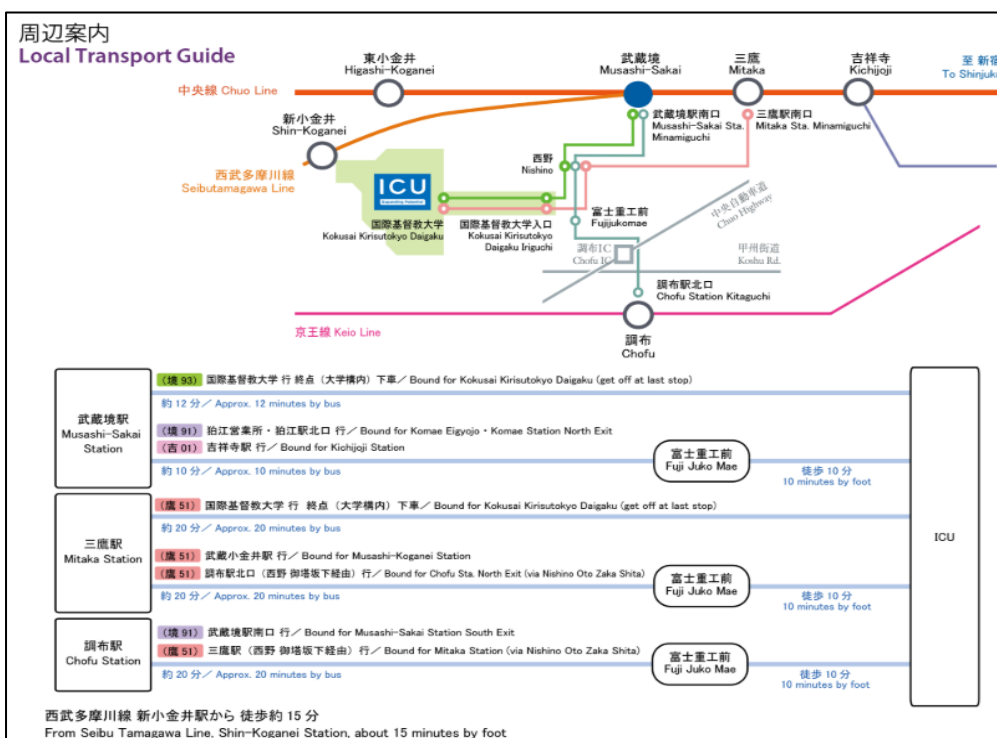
周辺案内
Local Transport Guide

東小金井
Higashi-Koganei

武蔵境
Musashi-Sakai

三鷹
Mitaka

吉祥寺
Kichijoji

至 新宿
To Shinjuku

中央線 Chuo Line

新小金井
Shin-Koganei

武蔵境駅南口
Musashi-Sakai Sta. Minamiguchi

三鷹駅南口
Mitaka Sta. Minamiguchi

西野
Nishino

西武多摩川線
Seibutamagawa Line

ICU

国際基督教大学
Kokusai Kirisutokyo Daigaku

国際基督教大学入口
Kokusai Kirisutokyo Daigaku Iriguchi

富士重工前
Fujijukomae

中央自動車道
Chuo Highway

調布IC
Chofu IC

甲州街道
Koshu Rd.

調布駅北口
Chofu Station Kitaguchi

京王線 Keio Line

調布
Chofu

武蔵境駅
Musashi-Sakai Station

(境 93) 国際基督教大学 行 終点（大学構内）下車／ Bound for Kokusai Kirisutokyo Daigaku (get off at last stop)

約 12 分／ Approx. 12 minutes by bus

(境 91) 狛江営業所・狛江駅北口 行／ Bound for Komae Eigyojo・Komae Station North Exit

(吉 01) 吉祥寺駅 行／ Bound for Kichijoji Station

約 10 分／ Approx. 10 minutes by bus

富士重工前
Fuji Juko Mae

徒歩 10 分
10 minutes by foot

三鷹駅
Mitaka Station

(鷹 51) 国際基督教大学 行 終点（大学構内）下車／ Bound for Kokusai Kirisutokyo Daigaku (get off at last stop)

約 20 分／ Approx. 20 minutes by bus

(鷹 51) 武蔵小金井駅 行／ Bound for Musashi-Koganei Station

(鷹 51) 調布駅北口（西野 御塔坂下経由）行／ Bound for Chofu Sta. North Exit (via Nishino Oto Zaka Shita)

富士重工前
Fuji Juko Mae

約 20 分／ Approx. 20 minutes by bus

徒歩 10 分
10 minutes by foot

ICU

調布駅
Chofu Station

(境 91) 武蔵境駅南口 行／ Bound for Musashi-Sakai Station South Exit

(鷹 51) 三鷹駅（西野 御塔坂下経由）行／ Bound for Mitaka Station (via Nishino Oto Zaka Shita)

富士重工前
Fuji Juko Mae

約 20 分／ Approx. 20 minutes by bus

徒歩 10 分
10 minutes by foot

西武多摩川線 新小金井駅から 徒歩約 15 分
From Seibu Tamagawa Line, Shin-Koganei Station, about 15 minutes by foot